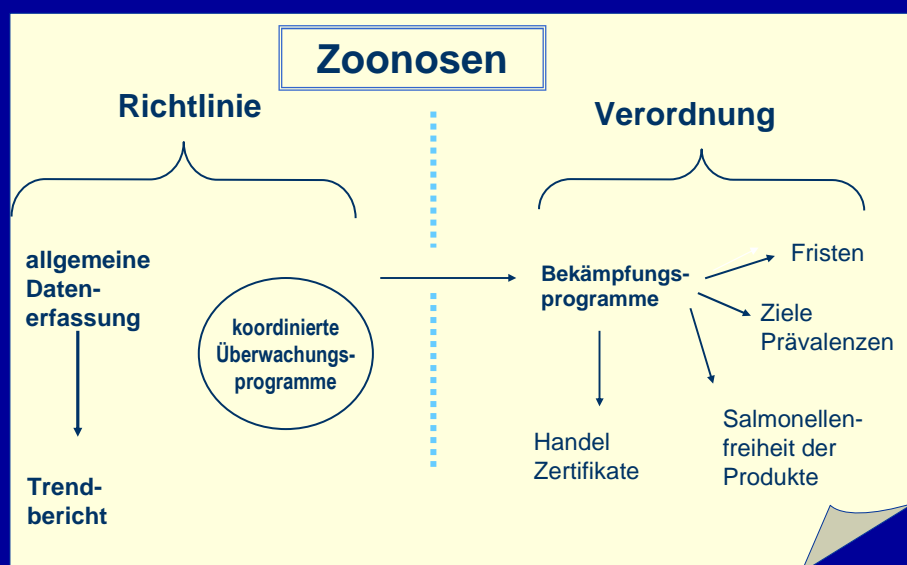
Zoonosen

Richtlinie

Verordnung

allgemeine Datenerfassung

Trendbericht

koordinierte Überwachungsprogramme

Bekämpfungsprogramme

Fristen

Ziele Prävalenzen

Handel Zertifikate

Salmonellenfreiheit der Produkte